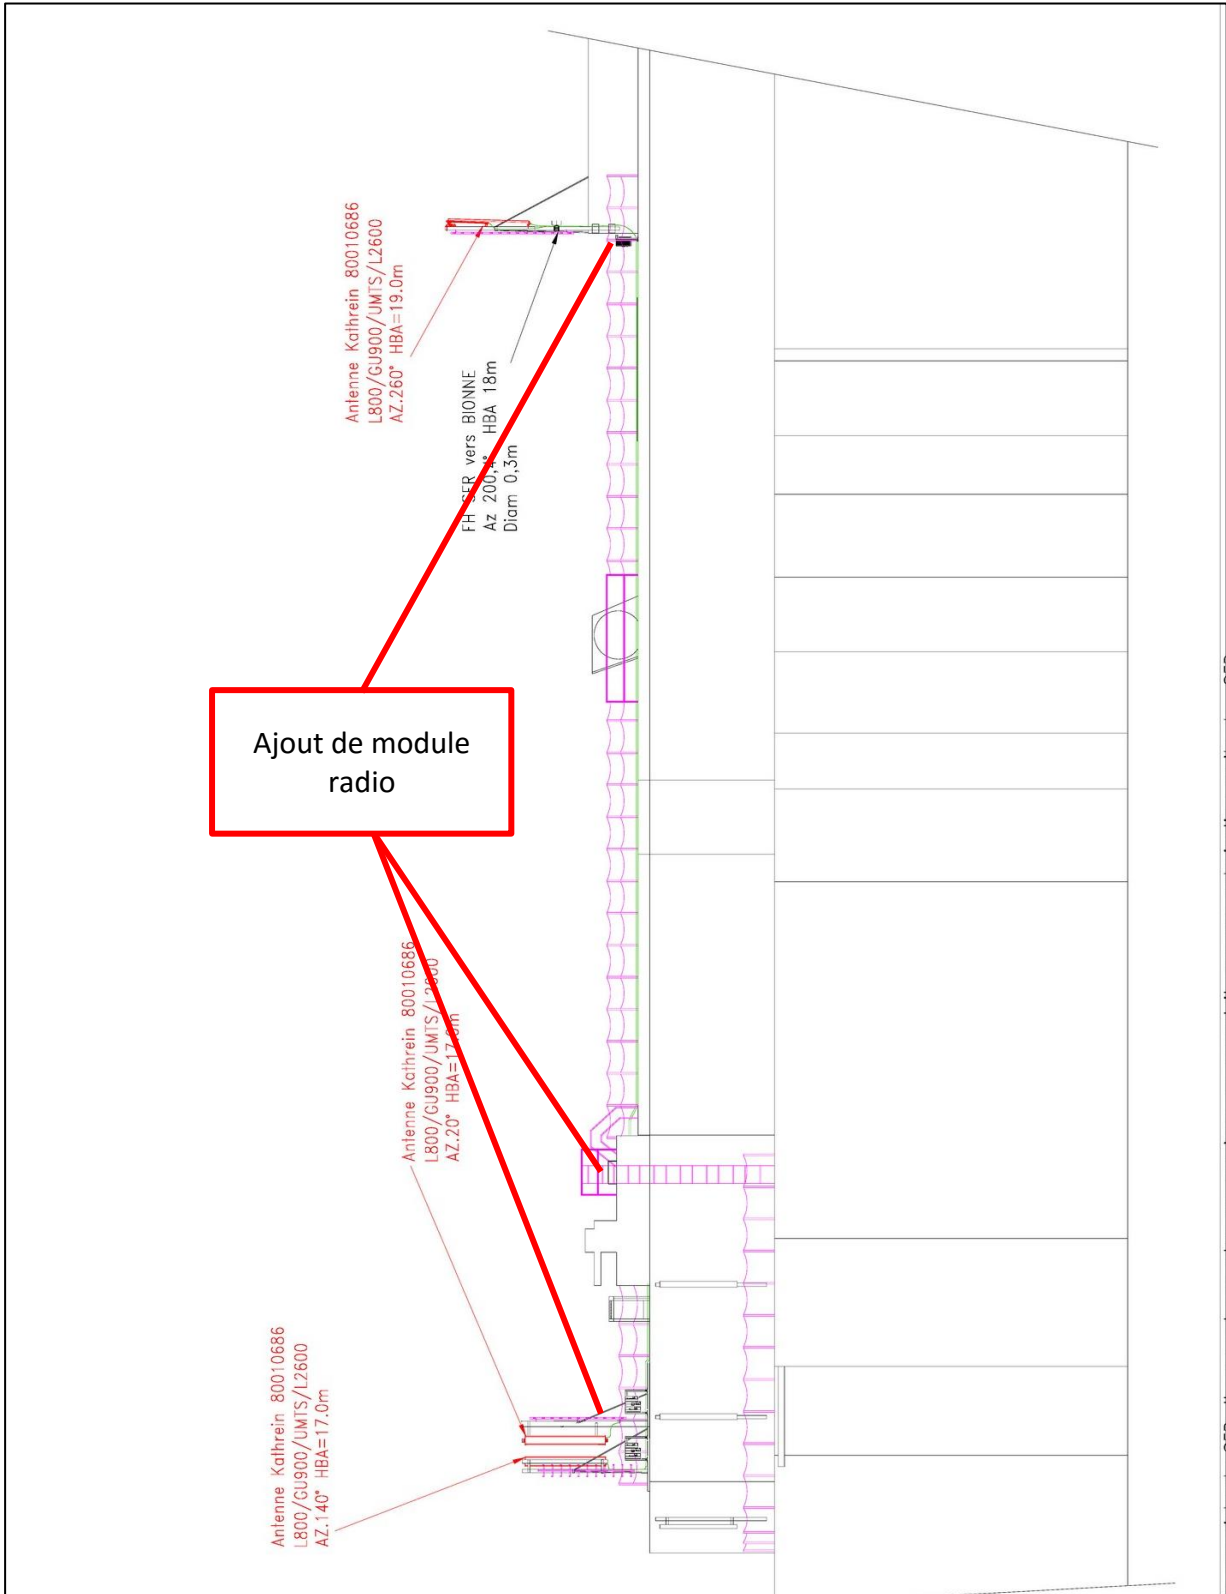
Antenne Kathrein 80010686
L800/GU900/UMTS/L2600
AZ.260° HBA=19.0m

FH SFR vers BIONNE
Az 200,4° HBA 18m
Diam 0,3m

Ajout de module radio

Antenne Kathrein 80010686
L800/GU900/UMTS/L2600
AZ.20° HBA=17.0m

Antenne Kathrein 80010686
L800/GU900/UMTS/L2600
AZ.140° HBA=17.0m